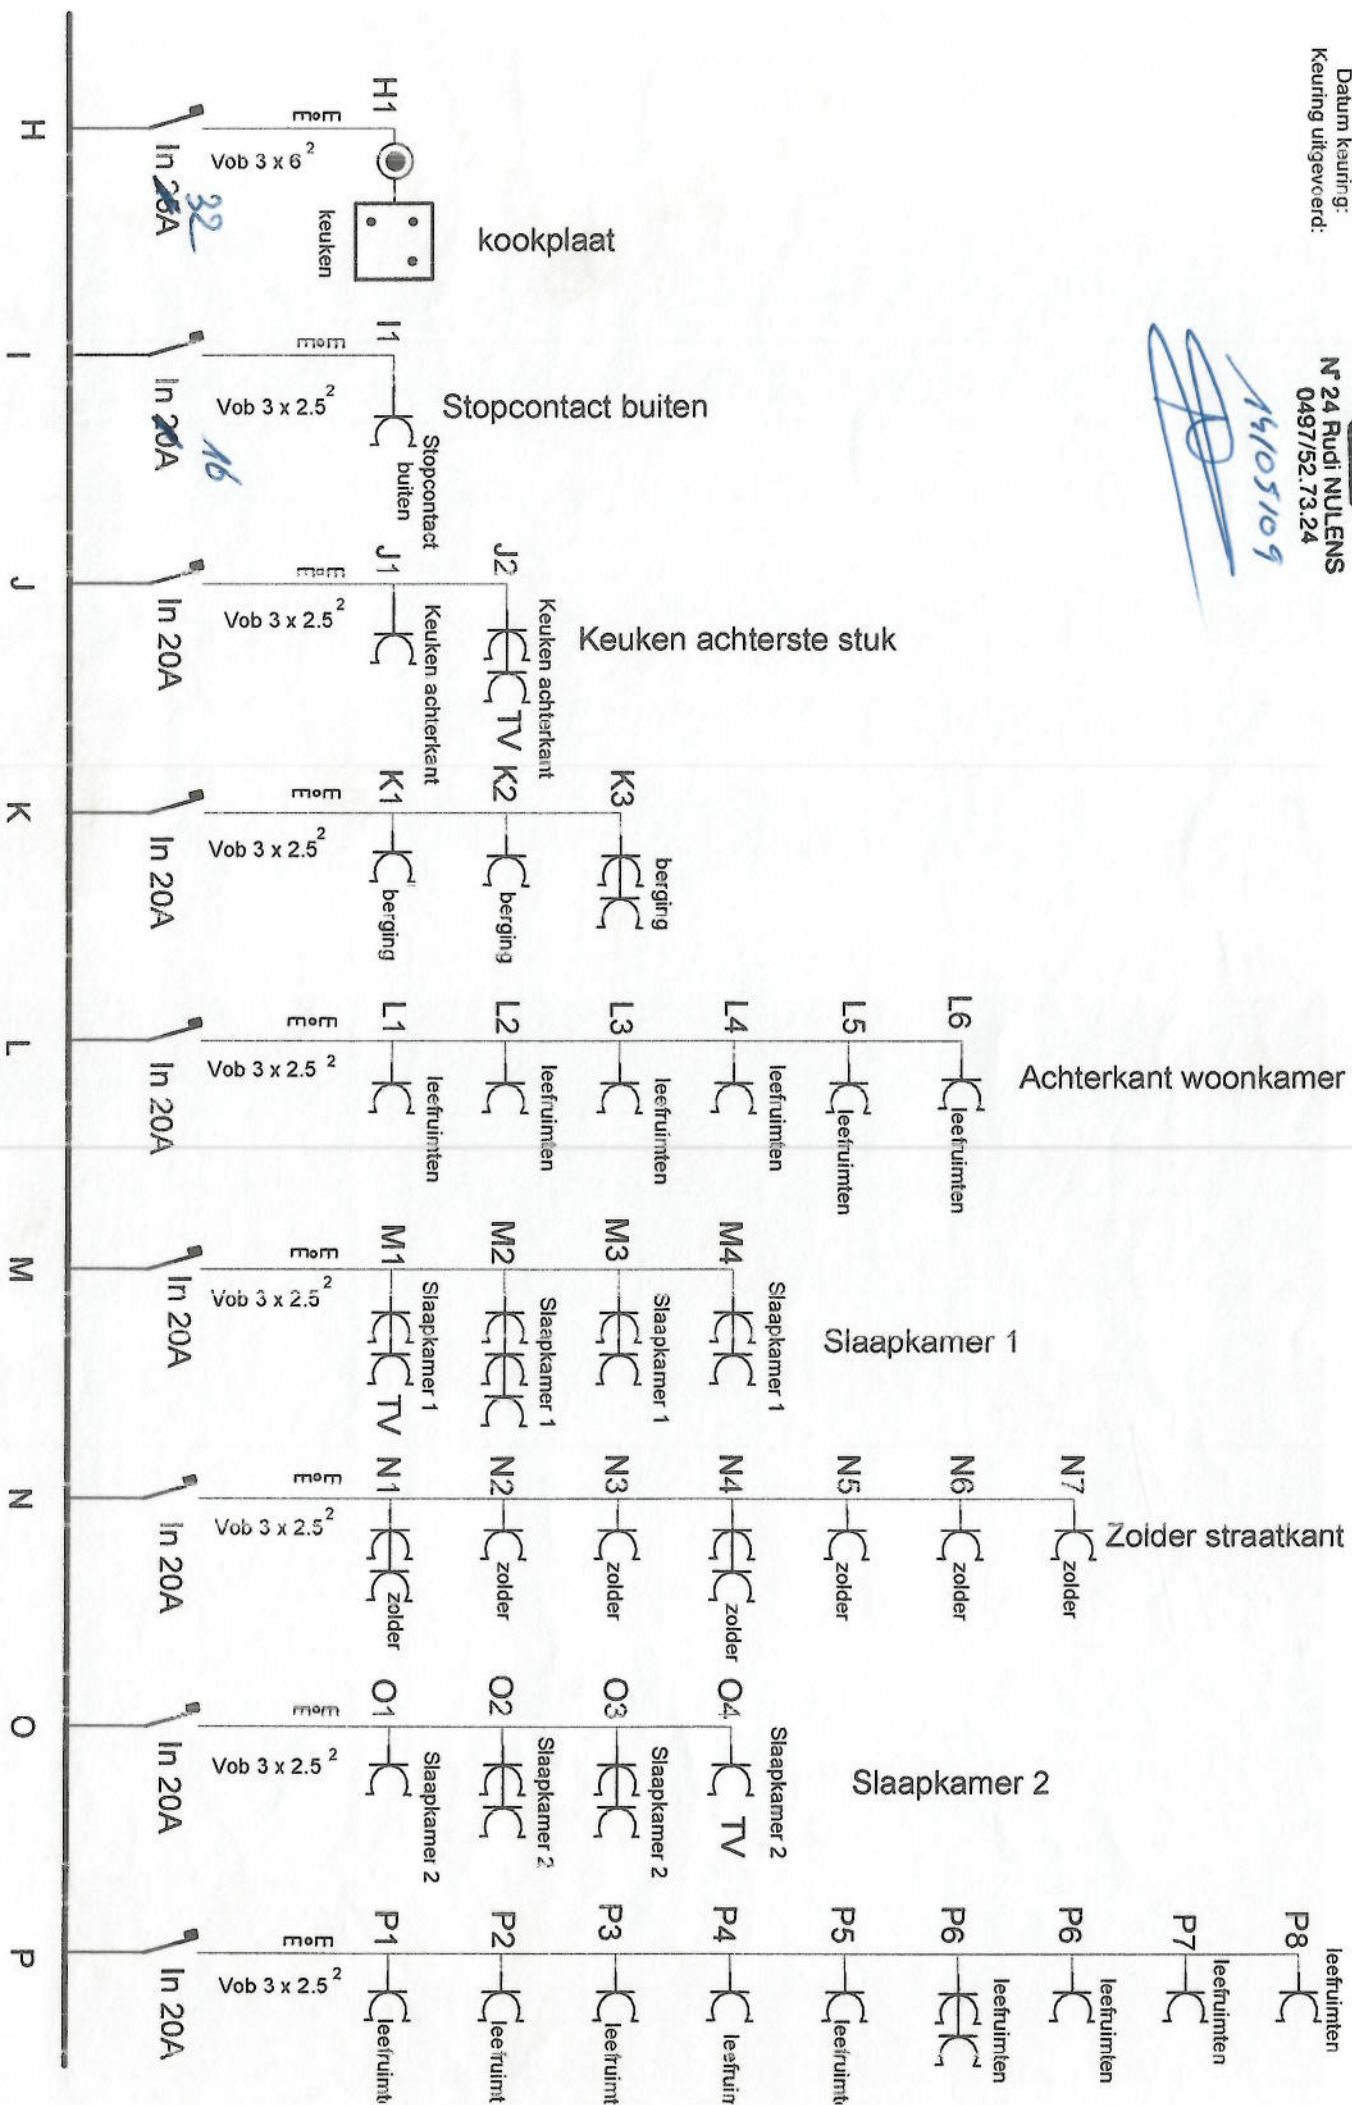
Datum keuring:
Keuring uitgevoerd:

N° 24 Rudi NULENS
0497/52.73.24

14/05/09

H
In 20A 32
mom
Vob 3 x 6$^2$
H1
keuken
kookplaat

I
In 20A 16
mom
Vob 3 x 2.5$^2$
I1
Stopcontact buiten
Stopcontact buiten

J
In 20A
mom
Vob 3 x 2.5$^2$
J1
Keuken achterkant
J2
Keuken achterkant
TV
Keuken achterste stuk

K
In 20A
mom
Vob 3 x 2.5$^2$
K1
berging
K2
berging
K3
berging

L
In 20A
mom
Vob 3 x 2.5$^2$
L1
leefruimten
L2
leefruimten
L3
leefruimten
L4
leefruimten
L5
leefruimten
L6
leefruimten
Achterkant woonkamer

M
In 20A
mom
Vob 3 x 2.5$^2$
M1
Slaapkamer 1
TV
M2
Slaapkamer 1
M3
Slaapkamer 1
M4
Slaapkamer 1
Slaapkamer 1

N
In 20A
mom
Vob 3 x 2.5$^2$
N1
zolder
N2
zolder
N3
zolder
N4
zolder
N5
zolder
N6
zolder
N7
zolder
Zolder straatkant

O
In 20A
mom
Vob 3 x 2.5$^2$
O1
Slaapkamer 2
O2
Slaapkamer 2
O3
Slaapkamer 2
O4
Slaapkamer 2
TV
Slaapkamer 2

P
In 20A
mom
Vob 3 x 2.5$^2$
P1
leefruimt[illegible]
P2
leefruimt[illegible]
P3
leefruimt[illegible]
P4
leefruin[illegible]
P5
leefruimt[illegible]
P6
leefruimten
P6
leefruimten
P7
leefruimten
P8
leefruimten